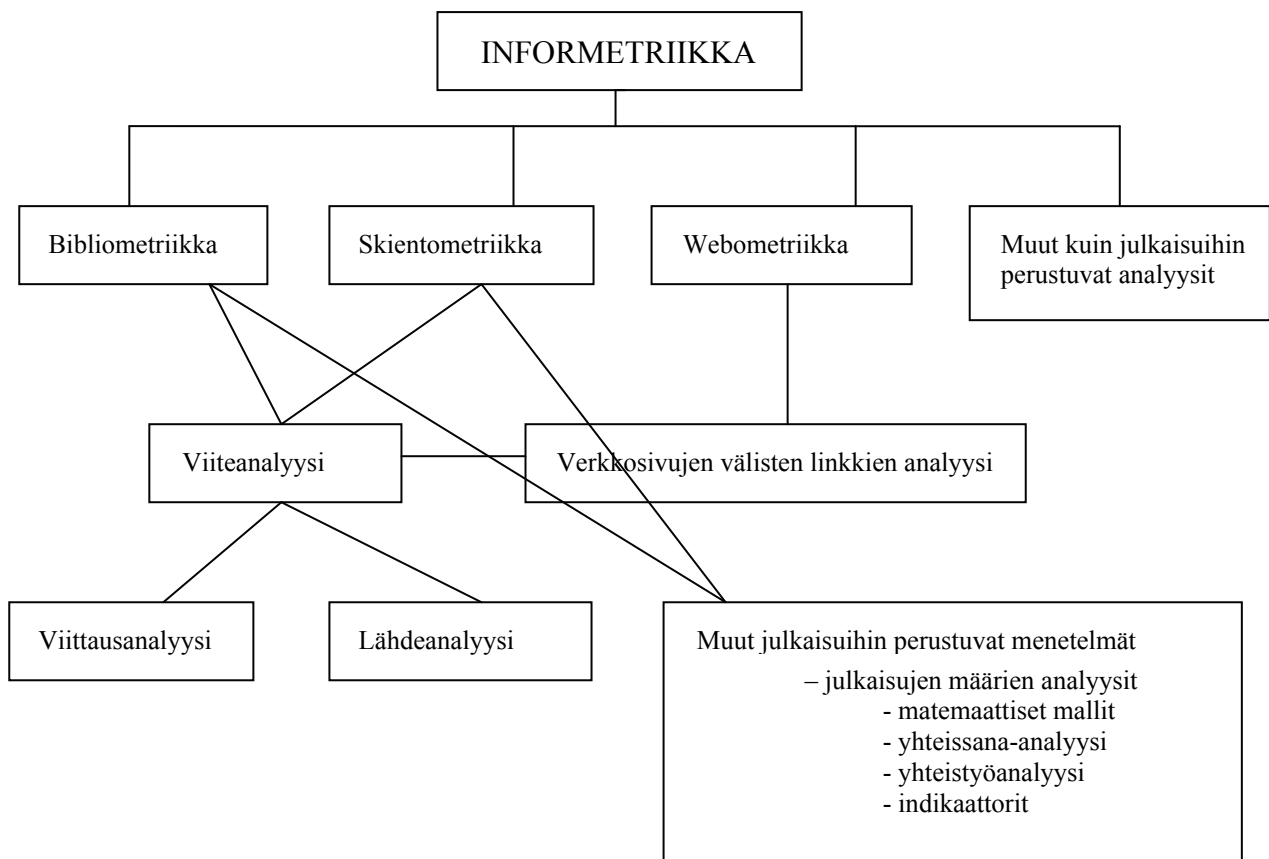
INFORMETRIIKKA

Bibliometriikka

Skientometriikka

Webometriikka

Muut kuin julkaisuihin perustuvat analyysit

Viiteanalyysi

Verkkosivujen välisten linkkien analyysi

Viittausanalyysi

Lähdeanalyysi

Muut julkaisuihin perustuvat menetelmät
– julkaisujen määrien analyysit
- matemaattiset mallit
- yhteissana-analyysi
- yhteistyöanalyysi
- indikaattorit